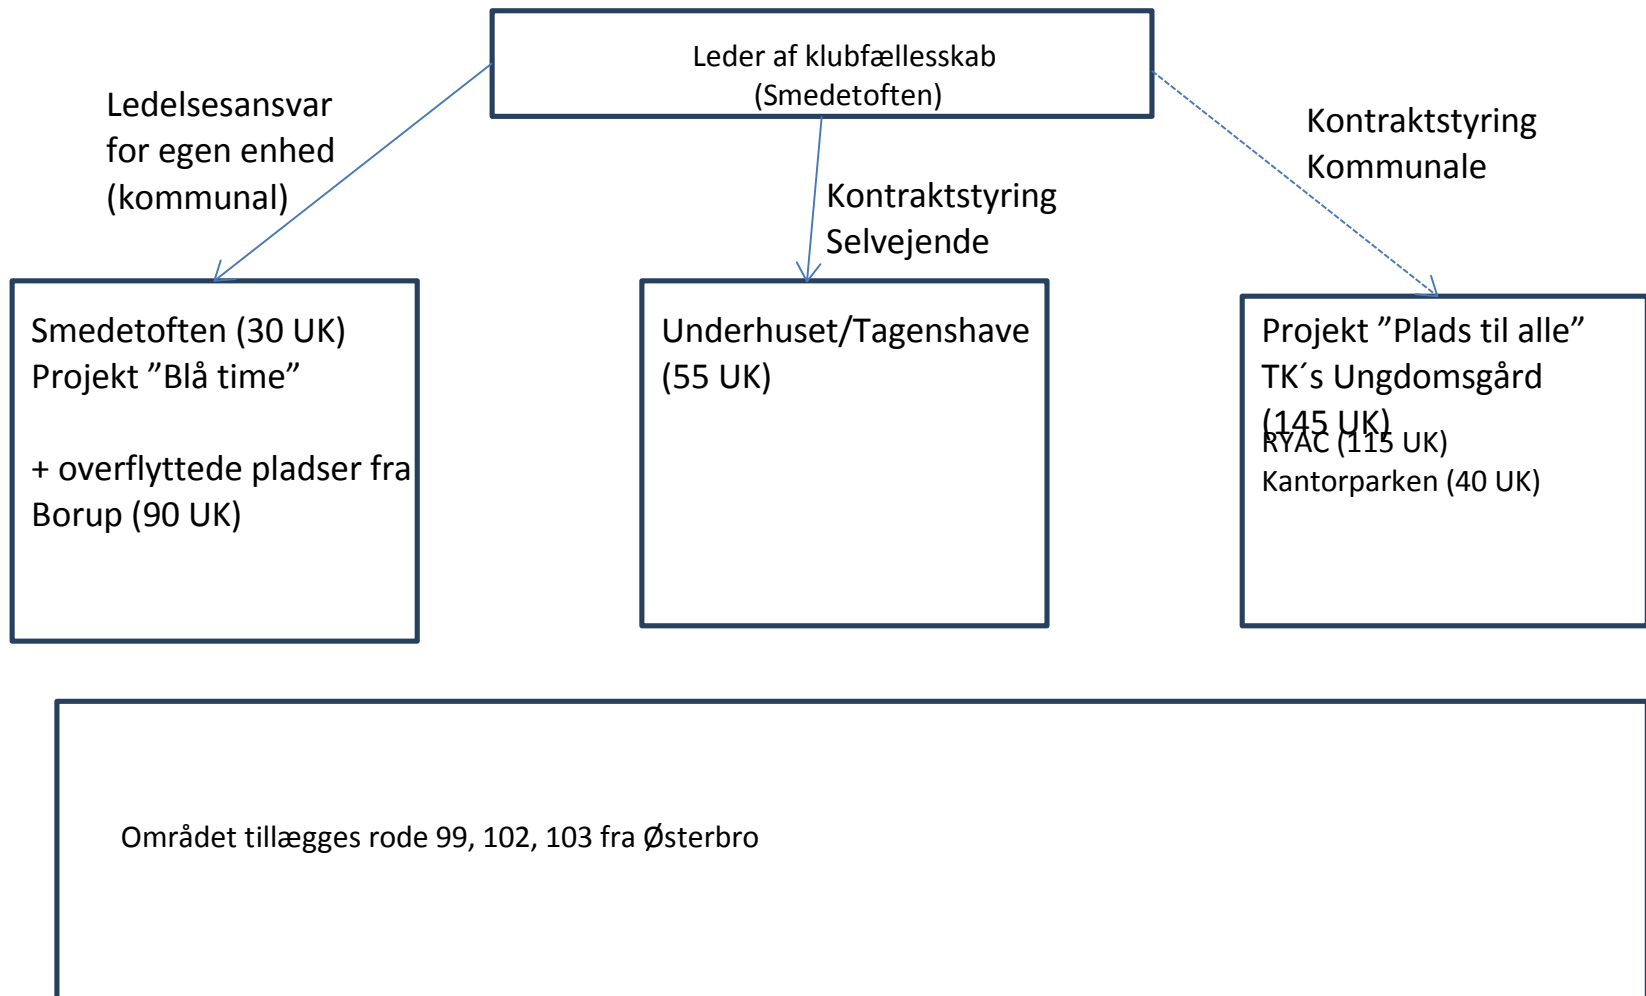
Leder af klubfællesskab (Smedetoften)

Ledelsesansvar for egen enhed (kommunal)

Kontraktstyring Selvejende

Kontraktstyring Kommunale

Smedetoften (30 UK)
Projekt ”Blå time”

+ overflyttede pladser fra Borup (90 UK)

Underhuset/Tagenshave (55 UK)

Projekt ”Plads til alle”
TK´s Ungdomsgård (145 UK)
RYAC (115 UK)
Kantorparken (40 UK)

Området tillægges rode 99, 102, 103 fra Østerbro